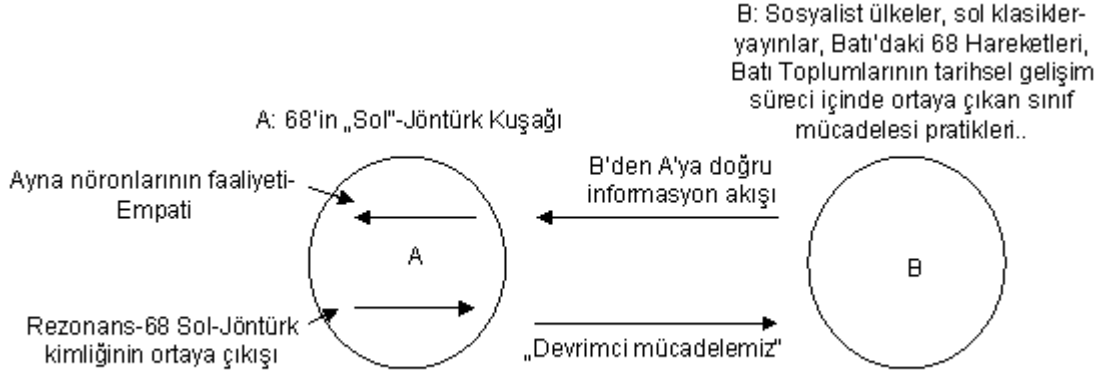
B: Sosyalist ülkeler, sol klasikler-yayınlar, Batı'daki 68 Hareketleri, Batı Toplumlarının tarihsel gelişim süreci içinde ortaya çıkan sınıf mücadelesi pratikleri..

A: 68'in „Sol"-Jöntürk Kuşağı

Ayna nöronlarının faaliyeti-Empati

B'den A'ya doğru informasyon akışı

A

B

Rezonans-68 Sol-Jöntürk kimliğinin ortaya çıkışı

„Devrimci mücadelemiz"